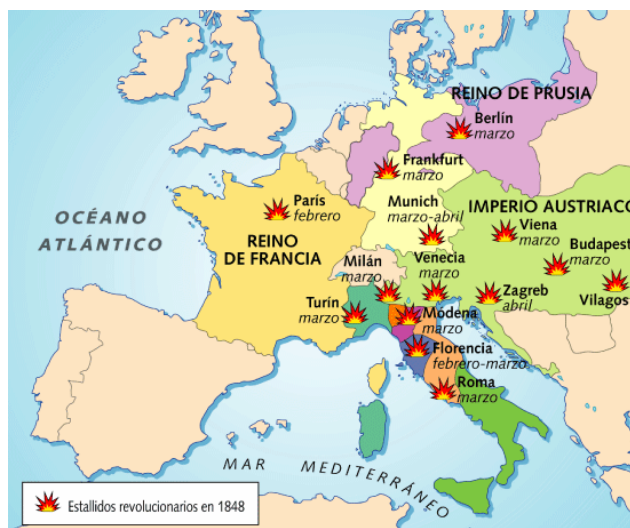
MAR

REINO DE PRUSIA
Berlín
marzo

OCÉANO
ATLÁNTICO

París
febrero

Frankfurt
marzo

Munich
marzo-abril

IMPERIO AUSTRIACO

REINO DE FRANCIA

Viena
marzo

Budapest
marzo

Milán
marzo

Venecia
marzo

Zagreb
abril

Vilagos

Turín
marzo

Módena
marzo

Florencia
febrero-marzo

Roma
marzo

MAR MEDITERRÁNEO

Estallidos revolucionarios en 1848